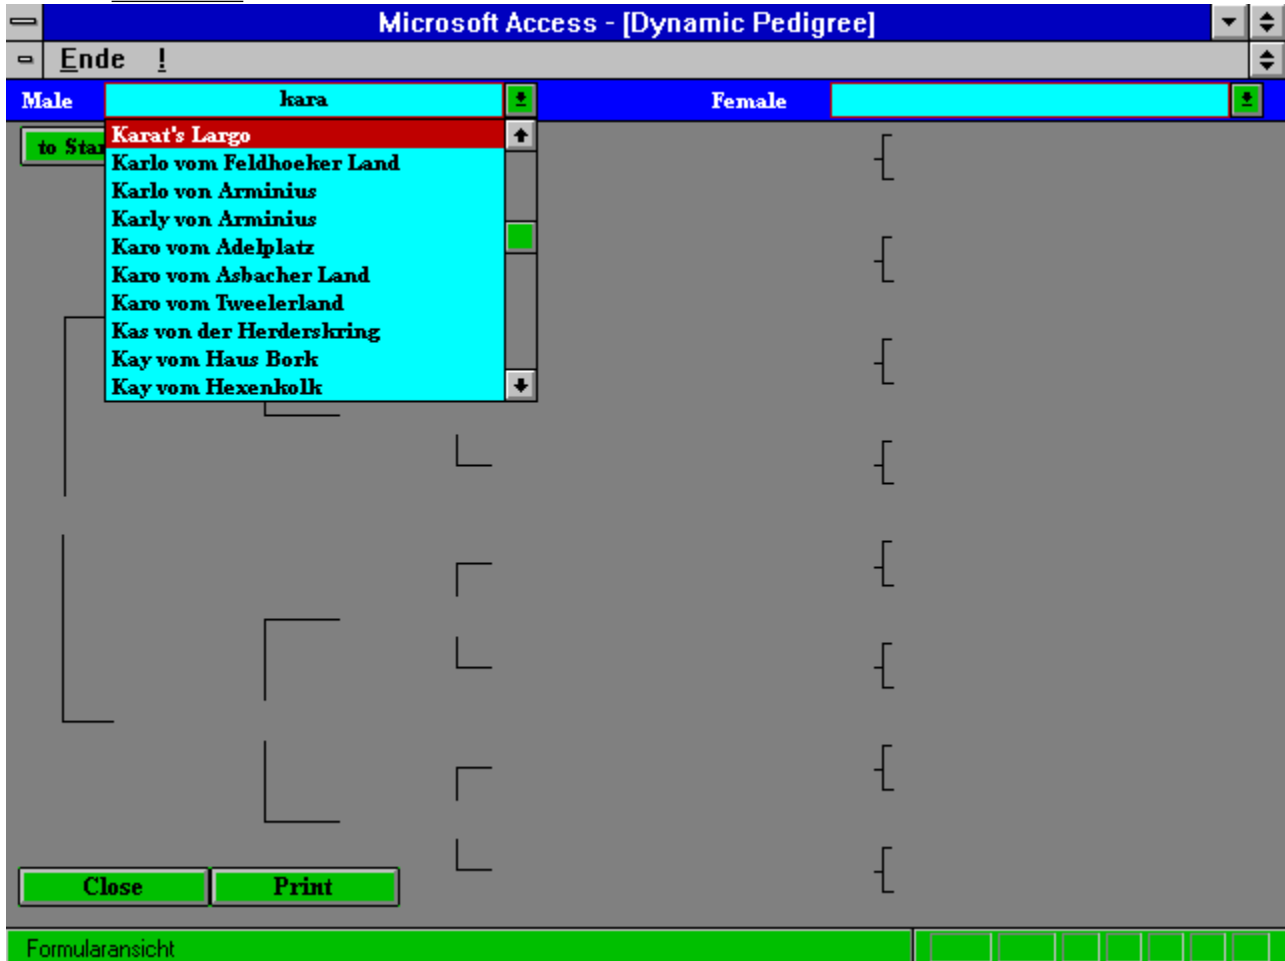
Microsoft Access - [Dynamic Pedigree]

Ende !

Male kara

Female

to Sta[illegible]

Karat's Largo
Karlo vom Feldhoeker Land
Karlo von Arminius
Karly von Arminius
Karo vom Adelplatz
Karo vom Asbacher Land
Karo vom Tweelerland
Kas von der Herderskring
Kay vom Haus Bork
Kay vom Hexenkolk

Close Print

Formularansicht